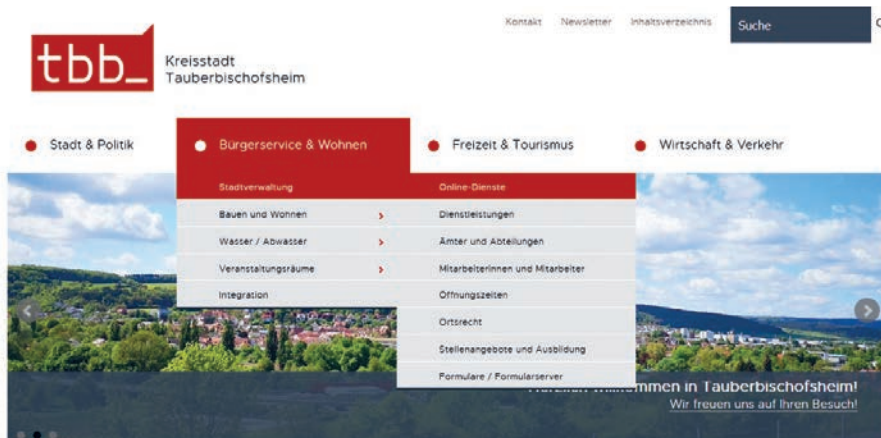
Kontakt Newsletter Inhaltsverzeichnis Suche

tbb_ Kreisstadt Tauberbischofsheim

Stadt & Politik
Bürgerservice & Wohnen
Freizeit & Tourismus
Wirtschaft & Verkehr

Stadtverwaltung
Bauen und Wohnen
Wasser / Abwasser
Veranstaltungsräume
Integration

Online-Dienste
Dienstleistungen
Ämter und Abteilungen
Mitarbeiterinnen und Mitarbeiter
Öffnungszeiten
Ortsrecht
Stellenangebote und Ausbildung
Formulare / Formularserver

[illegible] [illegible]mmen in Tauberbischofsheim!
Wir freuen uns auf Ihren Besuch!